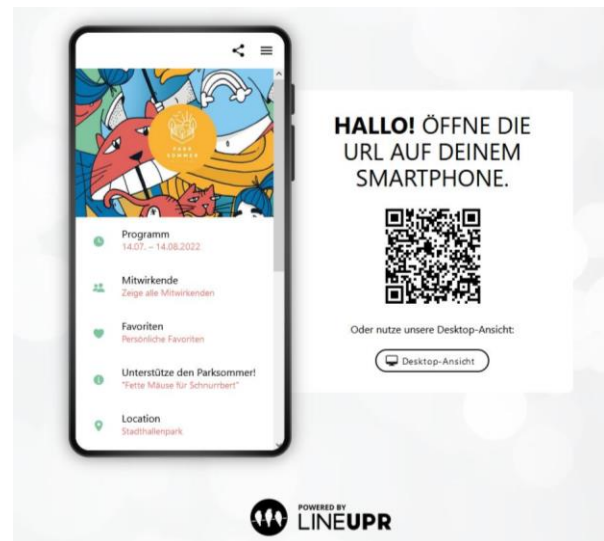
PARK SOMMER

Programm
14.07. – 14.08.2022

Mitwirkende
Zeige alle Mitwirkenden

Favoriten
Persönliche Favoriten

Unterstütze den Parksommer!
"Fette Mäuse für Schnurrbert"

Location
Stadthallenpark

HALLO! ÖFFNE DIE URL AUF DEINEM SMARTPHONE.

Oder nutze unsere Desktop-Ansicht:

Desktop-Ansicht

POWERED BY
LINEUPR